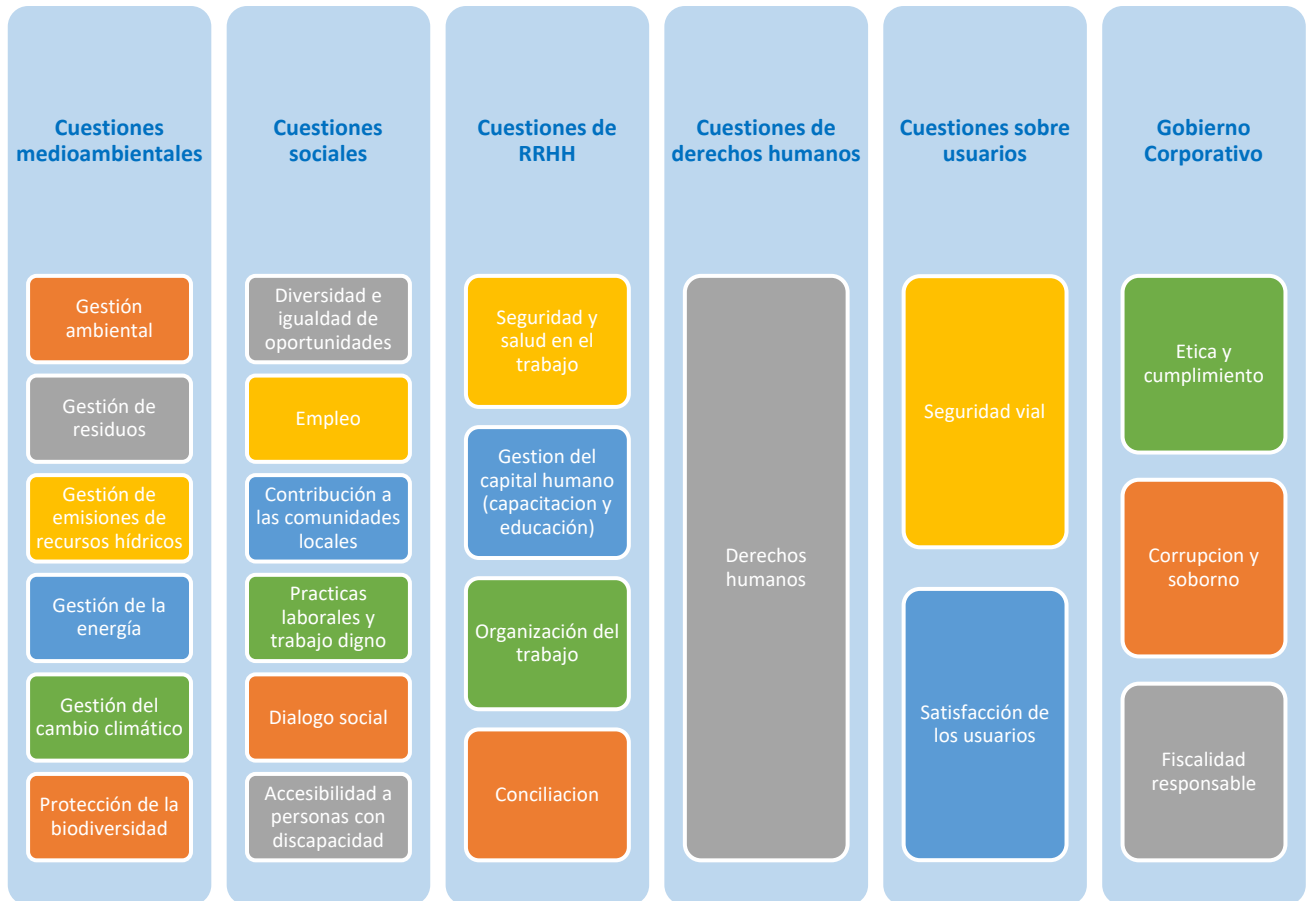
Cuestiones medioambientales

Gestión ambiental

Gestión de residuos

Gestión de emisiones de recursos hídricos

Gestión de la energía

Gestión del cambio climático

Protección de la biodiversidad

Cuestiones sociales

Diversidad e igualdad de oportunidades

Empleo

Contribución a las comunidades locales

Practicas laborales y trabajo digno

Dialogo social

Accesibilidad a personas con discapacidad

Cuestiones de RRHH

Seguridad y salud en el trabajo

Gestion del capital humano (capacitacion y educación)

Organización del trabajo

Conciliacion

Cuestiones de derechos humanos

Derechos humanos

Cuestiones sobre usuarios

Seguridad vial

Satisfacción de los usuarios

Gobierno Corporativo

Etica y cumplimiento

Corrupcion y soborno

Fiscalidad responsable